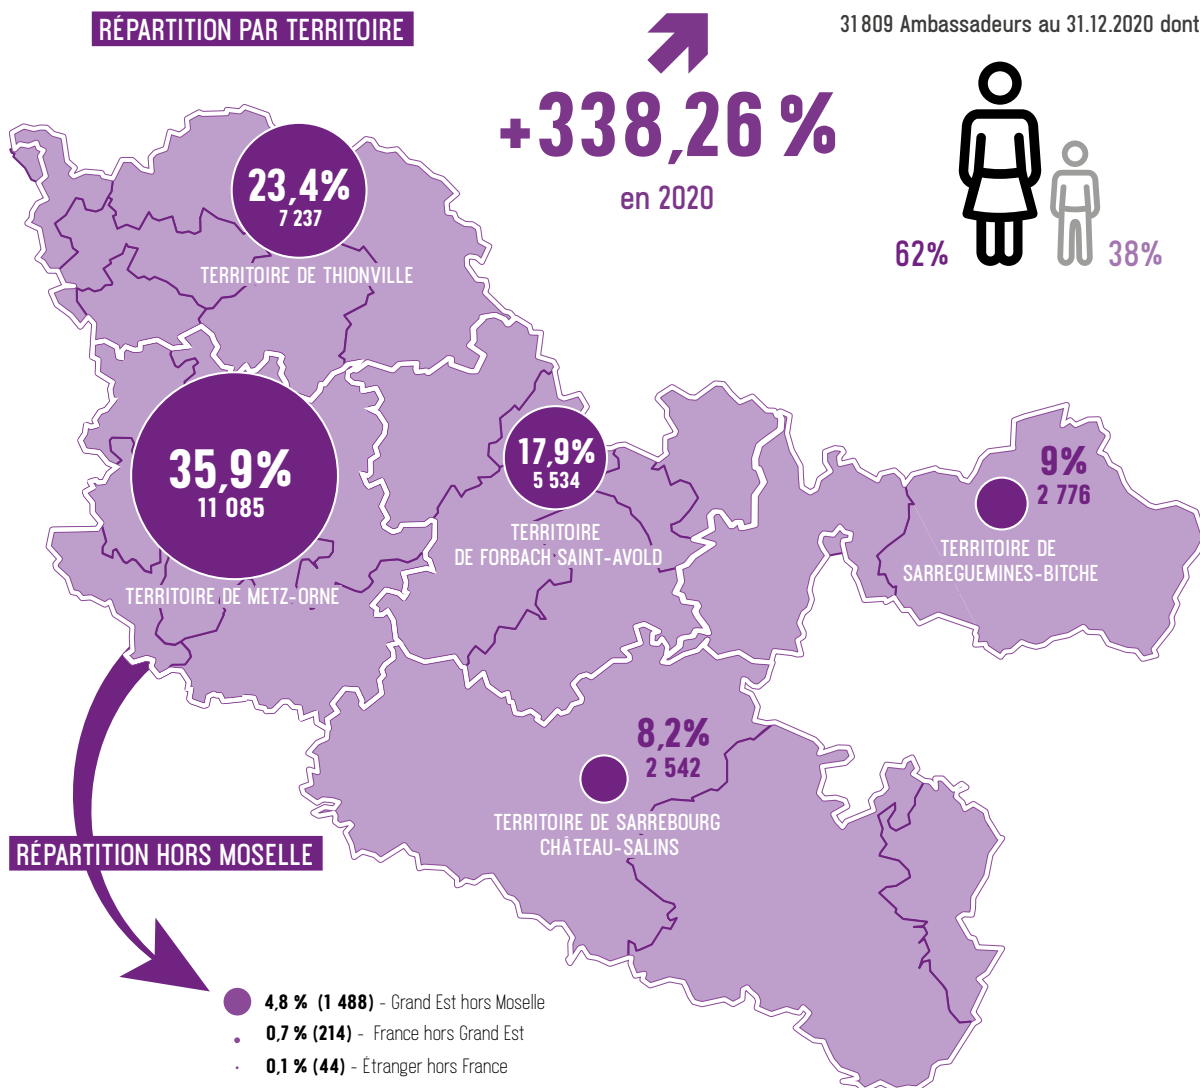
RÉPARTITION PAR TERRITOIRE

+338,26 %
en 2020

31 809 Ambassadeurs au 31.12.2020 dont

62%
38%

23,4%
7 237
TERRITOIRE DE THIONVILLE

35,9%
11 085
TERRITOIRE DE METZ-ORNE

17,9%
5 534
TERRITOIRE DE FORBACH SAINT-AVOLD

9%
2 776
TERRITOIRE DE SARREGUEMINES-BITCHE

8,2%
2 542
TERRITOIRE DE SARREBOURG CHÂTEAU-SALINS

RÉPARTITION HORS MOSELLE

4,8 % (1 488) - Grand Est hors Moselle
0,7 % (214) - France hors Grand Est
0,1 % (44) - Étranger hors France